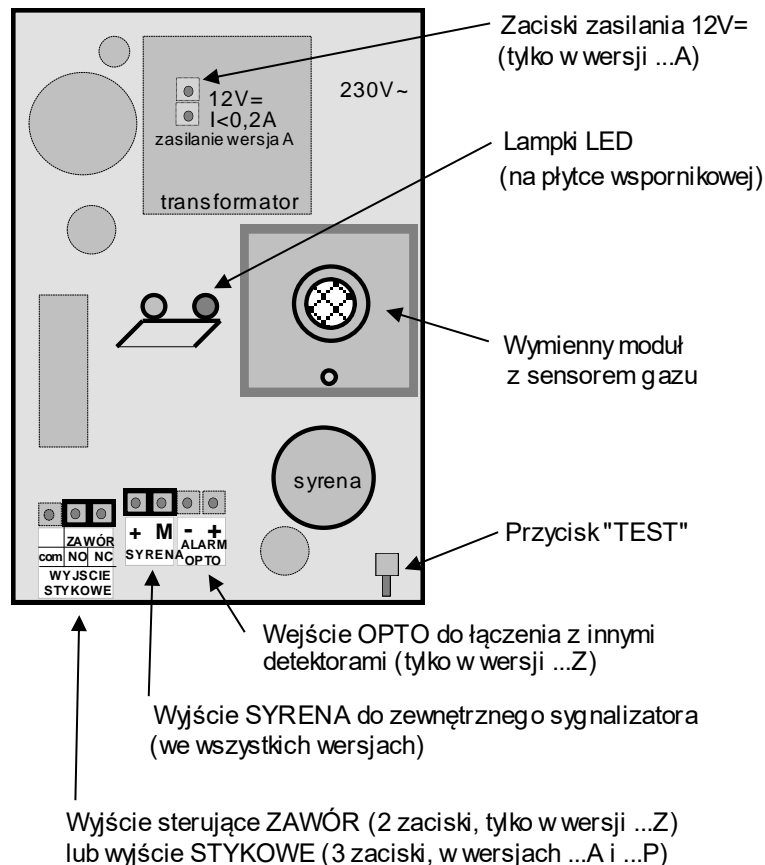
Zaciski zasilania 12V= (tylko w wersji ...A)

12V=
I<0,2A
zasilanie wersja A

230V~

transformator

Lampki LED (na płytce wspornikowej)

Wymienny moduł z sensorem gazu

syrena

Przycisk "TEST"

ZAWÓR
com NO NC
WYJSCIE STYKOWE

+ M
SYRENA

- +
ALARM
OPTO

Wejście OPTO do łączenia z innymi detektorami (tylko w wersji ...Z)

Wyjście SYRENA do zewnętrznego sygnalizatora (we wszystkich wersjach)

Wyjście sterujące ZAWÓR (2 zaciski, tylko w wersji ...Z) lub wyjście STYKOWE (3 zaciski, w wersjach ...A i ...P)